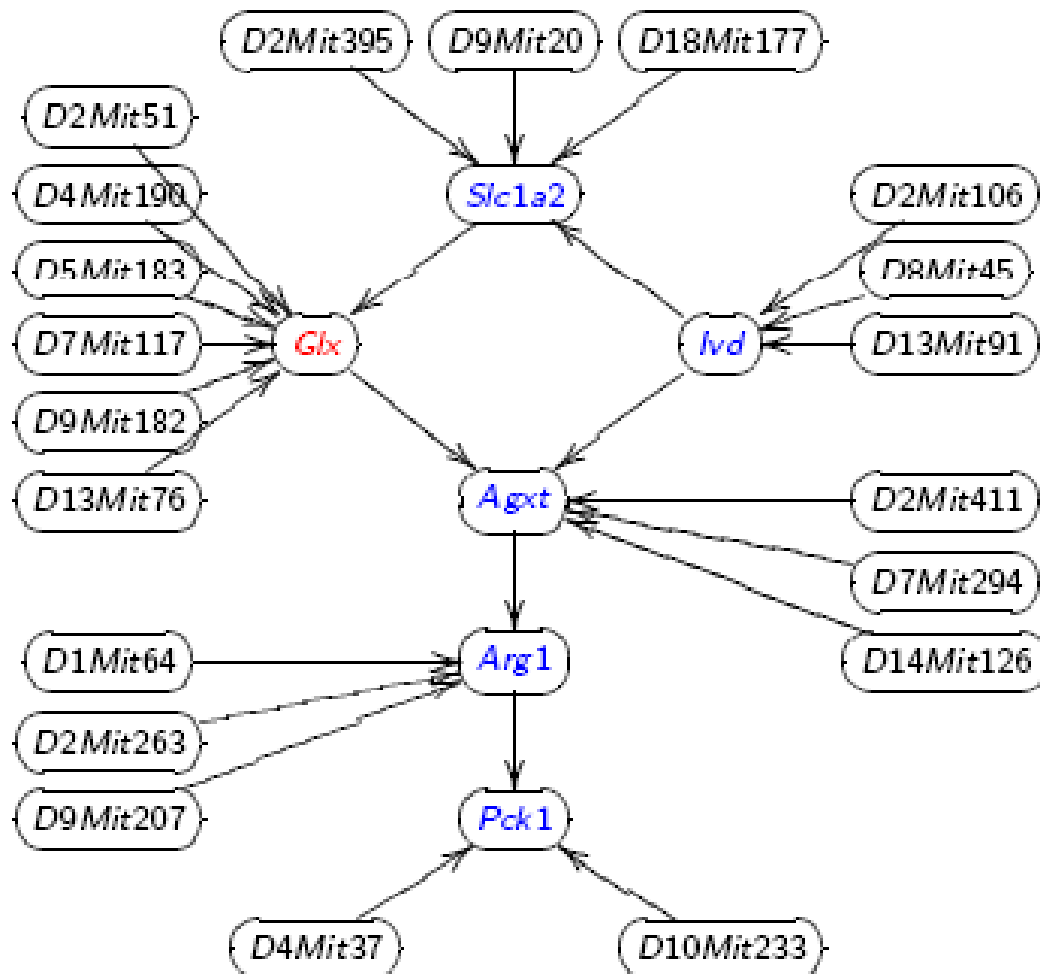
D2Mit395
D9Mit20
D18Mit177
D2Mit51
Slc1a2
D4Mit190
D2Mit106
D5Mit183
D8Mit45
D7Mit117
Glx
Ivd
D13Mit91
D9Mit182
D13Mit76
Agxt
D2Mit411
D7Mit294
D1Mit64
Arg1
D14Mit126
D2Mit263
D9Mit207
Pck1
D4Mit37
D10Mit233